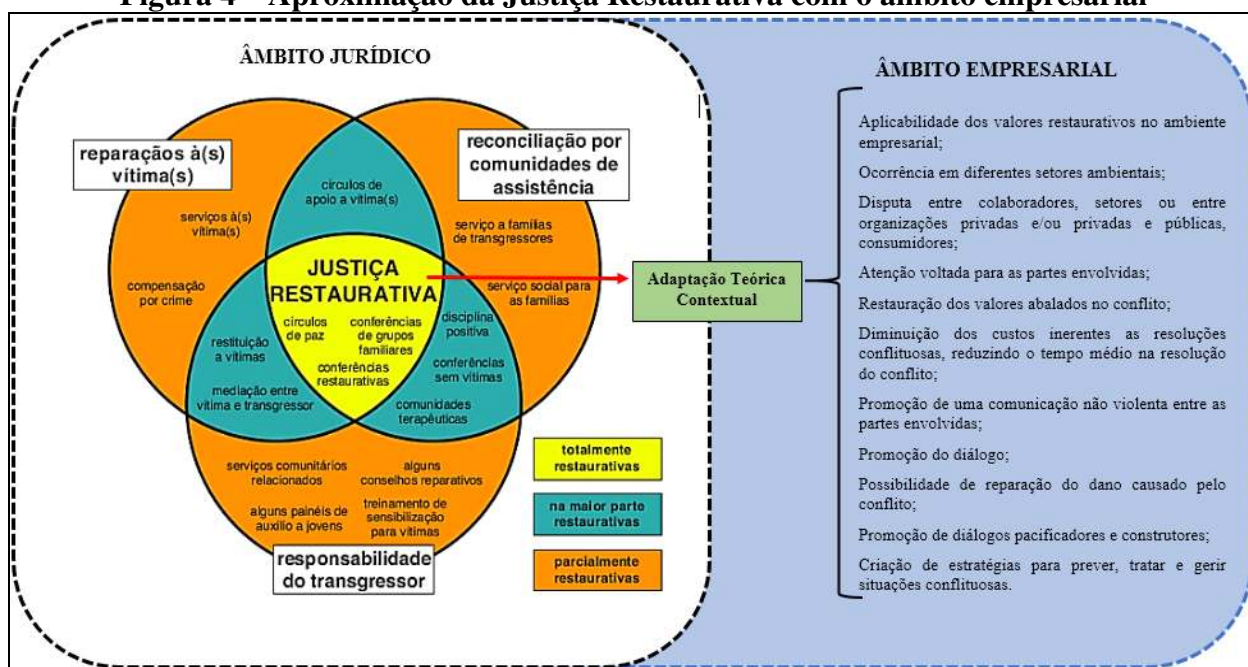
Figura 4 – Aproximação da Justiça Restaurativa com o âmbito empresarial

ÂMBITO JURÍDICO

reparações à(s) vítima(s)

reconciliação por comunidades de assistência

círculos de apoio a vítima(s)

serviços à(s) vítima(s)

serviço a famílias de transgressores

compensação por crime

JUSTIÇA RESTAURATIVA

serviço social para as famílias

restituição a vítimas

círculos de paz

conferências de grupos familiares

disciplina positiva

conferências restaurativas

conferências sem vítimas

mediação entre vítima e transgressor

comunidades terapêuticas

serviços comunitários relacionados

alguns conselhos reparativos

alguns painéis de auxílio a jovens

treinamento de sensibilização para vítimas

responsabilidade do transgressor

totalmente restaurativas

na maior parte restaurativas

parcialmente restaurativas

Adaptação Teórica Contextual

ÂMBITO EMPRESARIAL

Aplicabilidade dos valores restaurativos no ambiente empresarial;

Ocorrência em diferentes setores ambientais;

Disputa entre colaboradores, setores ou entre organizações privadas e/ou privadas e públicas, consumidores;

Atenção voltada para as partes envolvidas;

Restauração dos valores abalados no conflito;

Diminuição dos custos inerentes as resoluções conflituosas, reduzindo o tempo médio na resolução do conflito;

Promoção de uma comunicação não violenta entre as partes envolvidas;

Promoção do diálogo;

Possibilidade de reparação do dano causado pelo conflito;

Promoção de diálogos pacificadores e construtores;

Criação de estratégias para prever, tratar e gerir situações conflituosas.